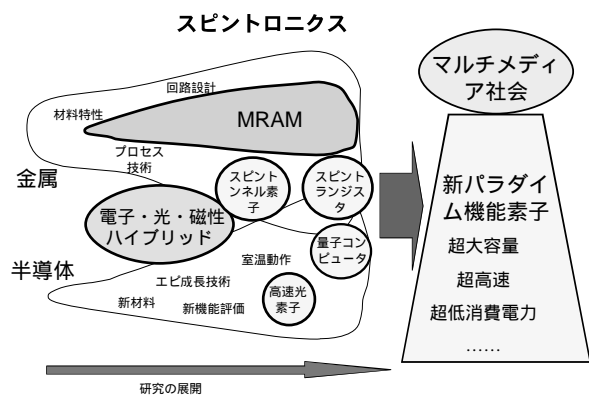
スピントロニクス

回路設計

材料特性

MRAM

プロセス技術

金属

スピントンネル素子

スピントランジスタ

電子・光・磁性ハイブリッド

量子コンピュータ

半導体

室温動作

エピ成長技術

高速光素子

新材料

新機能評価

マルチメディア社会

新パラダイム機能素子

超大容量

超高速

超低消費電力

……

研究の展開